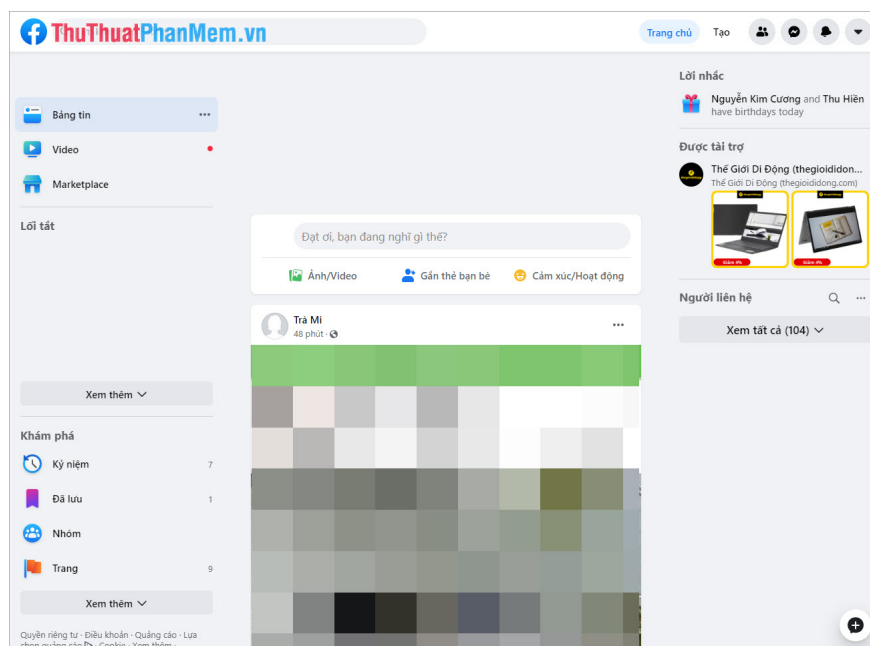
ThuThuatPhanMem.vn

Trang chủ Tạo

Bảng tin
Video
Marketplace

Lối tắt

Xem thêm

Khám phá
Kỷ niệm 7
Đã lưu 1
Nhóm
Trang 9

Xem thêm

Quyền riêng tư · Điều khoản · Quảng cáo · Lựa chọn quảng cáo · Cookie · Xem thêm

Đạt ơi, bạn đang nghĩ gì thế?
Ảnh/Video Gắn thẻ bạn bè Cảm xúc/Hoạt động

Trà Mi
48 phút ·

Lời nhắc
Nguyễn Kim Cương and Thu Hiền have birthdays today

Được tài trợ
Thế Giới Di Động (thegioididon...
Thế Giới Di Động (thegioididong.com)

Người liên hệ

Xem tất cả (104)